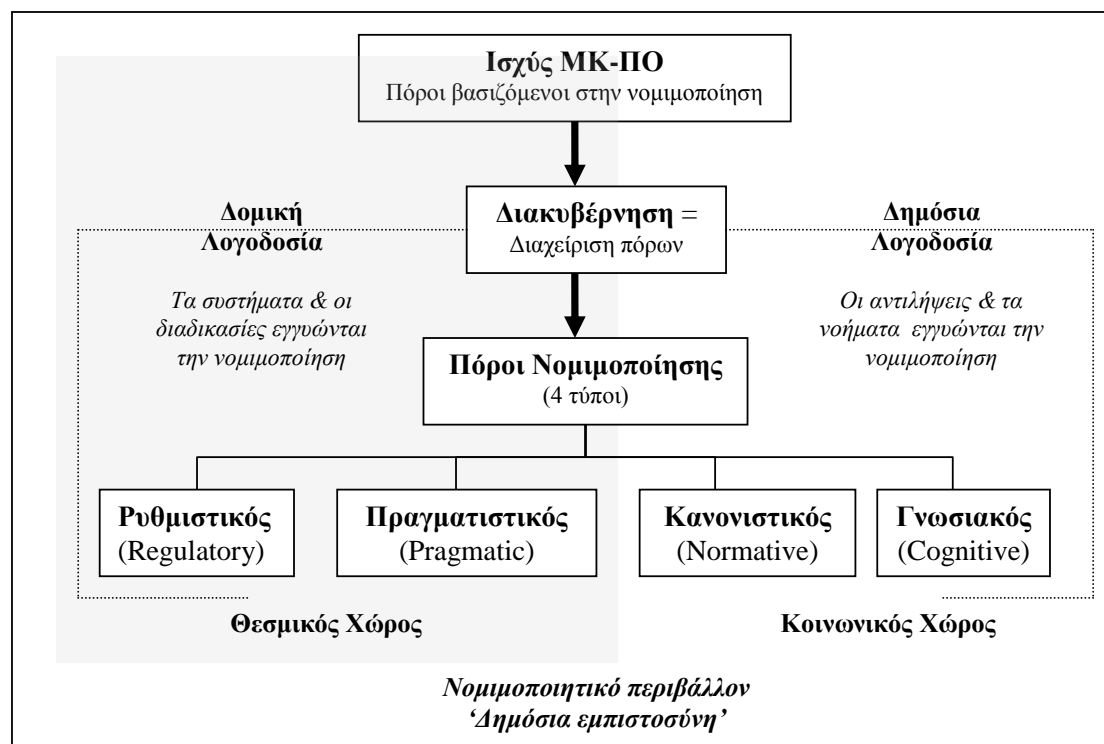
Ισχύς ΜΚ-ΠΟ
Πόροι βασιζόμενοι στην νομιμοποίηση

Δομική Λογοδοσία

Διακυβέρνηση = Διαχείριση πόρων

Δημόσια Λογοδοσία

Τα συστήματα & οι διαδικασίες εγγυώνται την νομιμοποίηση

Οι αντιλήψεις & τα νοήματα εγγυώνται την νομιμοποίηση

Πόροι Νομιμοποίησης
(4 τύποι)

Ρυθμιστικός
(Regulatory)

Πραγματιστικός
(Pragmatic)

Κανονιστικός
(Normative)

Γνωσιακός
(Cognitive)

Θεσμικός Χώρος

Κοινωνικός Χώρος

Νομιμοποιητικό περιβάλλον
'Δημόσια εμπιστοσύνη'